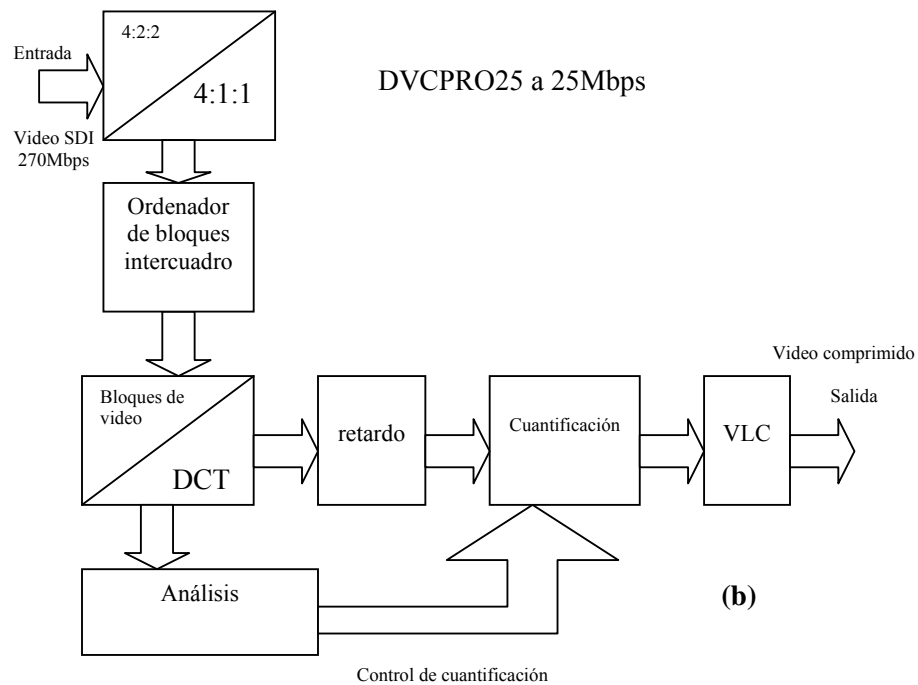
DVCPRO25 a 25Mbps

Entrada

4:2:2

4:1:1

Video SDI 270Mbps

Ordenador de bloques intercuadro

Bloques de video

DCT

retardo

Cuantificación

VLC

Video comprimido

Salida

Análisis

(b)

Control de cuantificación